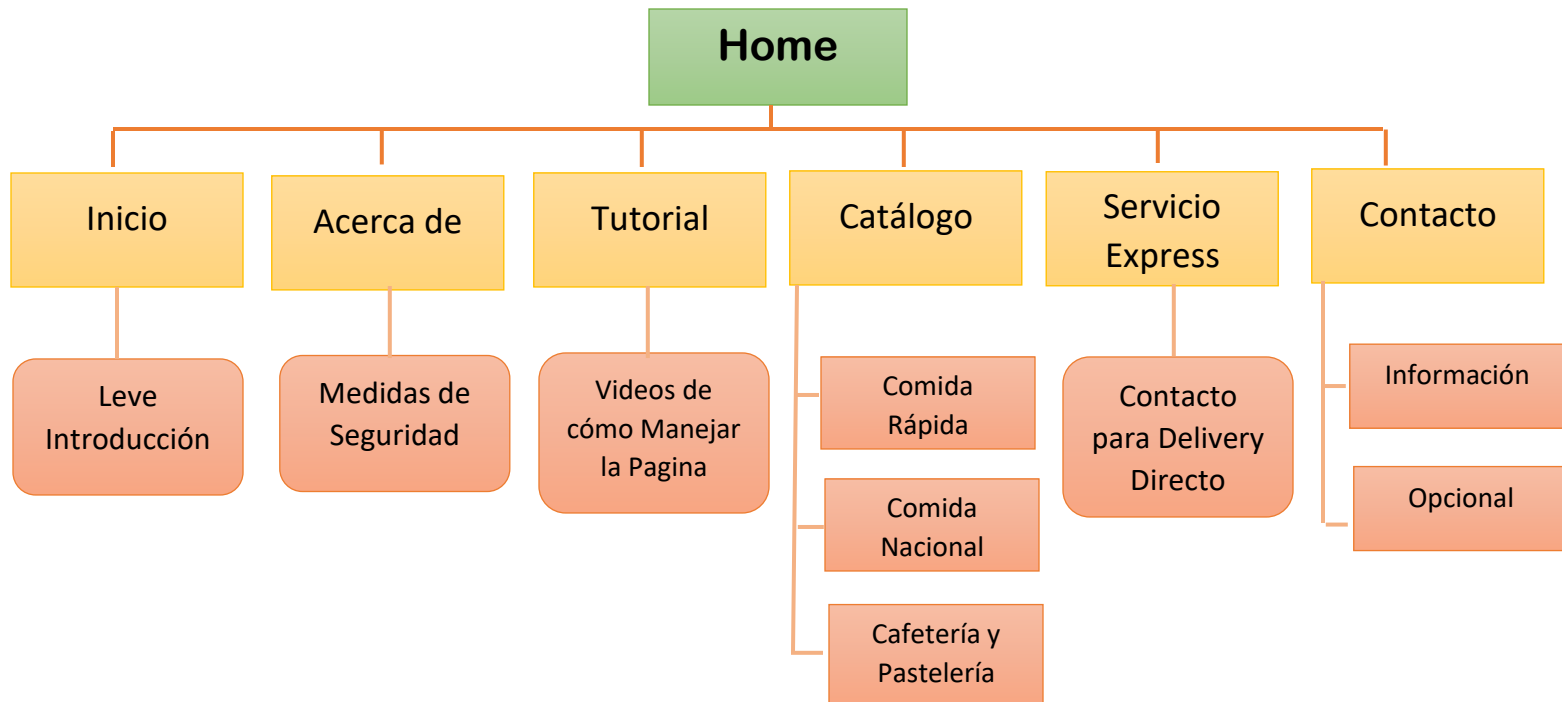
Home

Inicio

Leve Introducción

Acerca de

Medidas de Seguridad

Tutorial

Videos de cómo Manejar la Pagina

Catálogo

Comida Rápida

Comida Nacional

Cafetería y Pastelería

Servicio Express

Contacto para Delivery Directo

Contacto

Información

Opcional